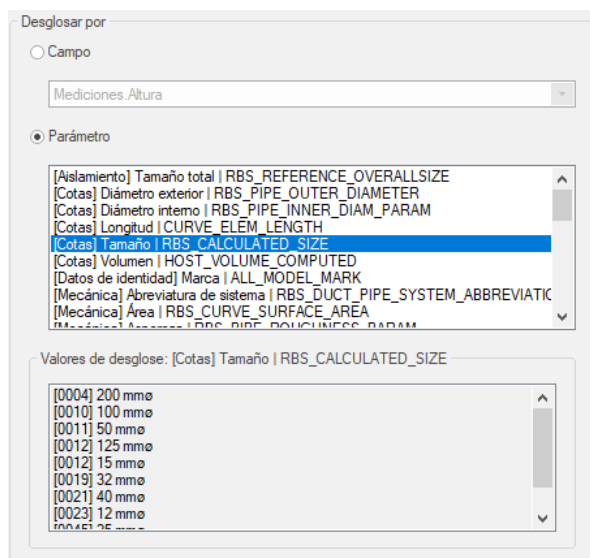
Desglosar por

Campo

Mediciones.Altura

Parámetro

[Aislamiento] Tamaño total | RBS_REFERENCE_OVERALLSIZE
[Cotas] Diámetro exterior | RBS_PIPE_OUTER_DIAMETER
[Cotas] Diámetro interno | RBS_PIPE_INNER_DIAM_PARAM
[Cotas] Longitud | CURVE_ELEM_LENGTH
[Cotas] Tamaño | RBS_CALCULATED_SIZE
[Cotas] Volumen | HOST_VOLUME_COMPUTED
[Datos de identidad] Marca | ALL_MODEL_MARK
[Mecánica] Abreviatura de sistema | RBS_DUCT_PIPE_SYSTEM_ABBREVIATIC
[Mecánica] Área | RBS_CURVE_SURFACE_AREA
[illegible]

Valores de desglose: [Cotas] Tamaño | RBS_CALCULATED_SIZE

[0004] 200 mmø
[0010] 100 mmø
[0011] 50 mmø
[0012] 125 mmø
[0012] 15 mmø
[0019] 32 mmø
[0021] 40 mmø
[0023] 12 mmø
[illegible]